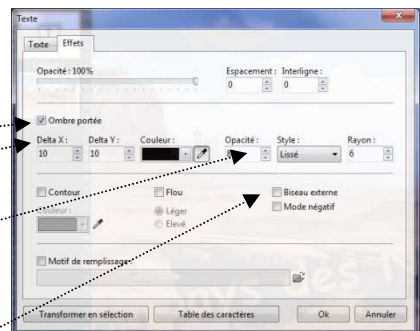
Texte

Texte | Effets

Opacité : 100%

Espacement : 0

Interligne : 0

Ombre portée

Delta X : 10

Delta Y : 10

Couleur :

Opacité :

Style : Lissé

Rayon : 6

Contour

Couleur :

Flou

Léger

Elevé

Biseau externe

Mode négatif

Motif de remplissage

Transformer en sélection

Table des caractères

Ok

Annuler